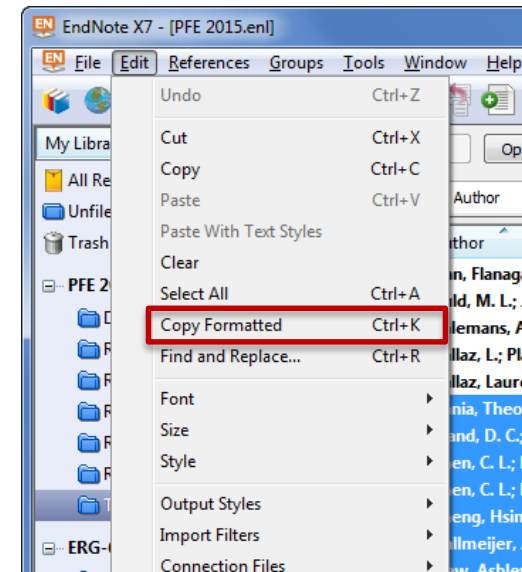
EN EndNote X7 - [PFE 2015.enl]

EN File Edit References Groups Tools Window Help

My Libra

All Re

Unfile

Trash

PFE 2

D

R

R

R

R

R

T

ERG-

Undo Ctrl+Z
Cut Ctrl+X
Copy Ctrl+C
Paste Ctrl+V
Paste With Text Styles
Clear
Select All Ctrl+A
Copy Formatted Ctrl+K
Find and Replace... Ctrl+R
Font
Size
Style
Output Styles
Import Filters
Connection Files

Op

Author

uthor

n, Flanaga

ld, M. L.;

lemans, A

llaz, L.; Pl

llaz, Laure

nia, Theo

and, D. C.;

en, C. L.;

en, C. L.;

eng, Hsin

llmeijer,

w, Ashle